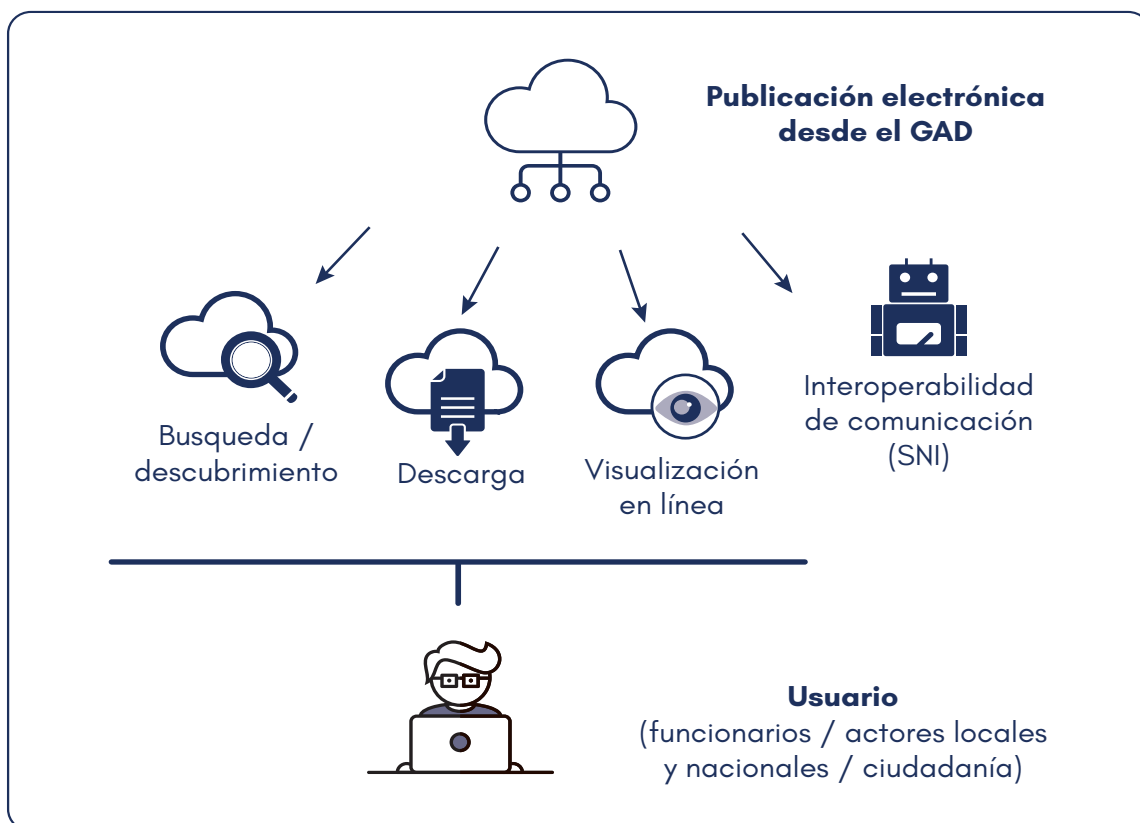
Publicación electrónica desde el GAD

Busqueda / descubrimiento

Descarga

Visualización en línea

Interoperabilidad de comunicación (SNI)

Usuario
(funcionarios / actores locales y nacionales / ciudadanía)